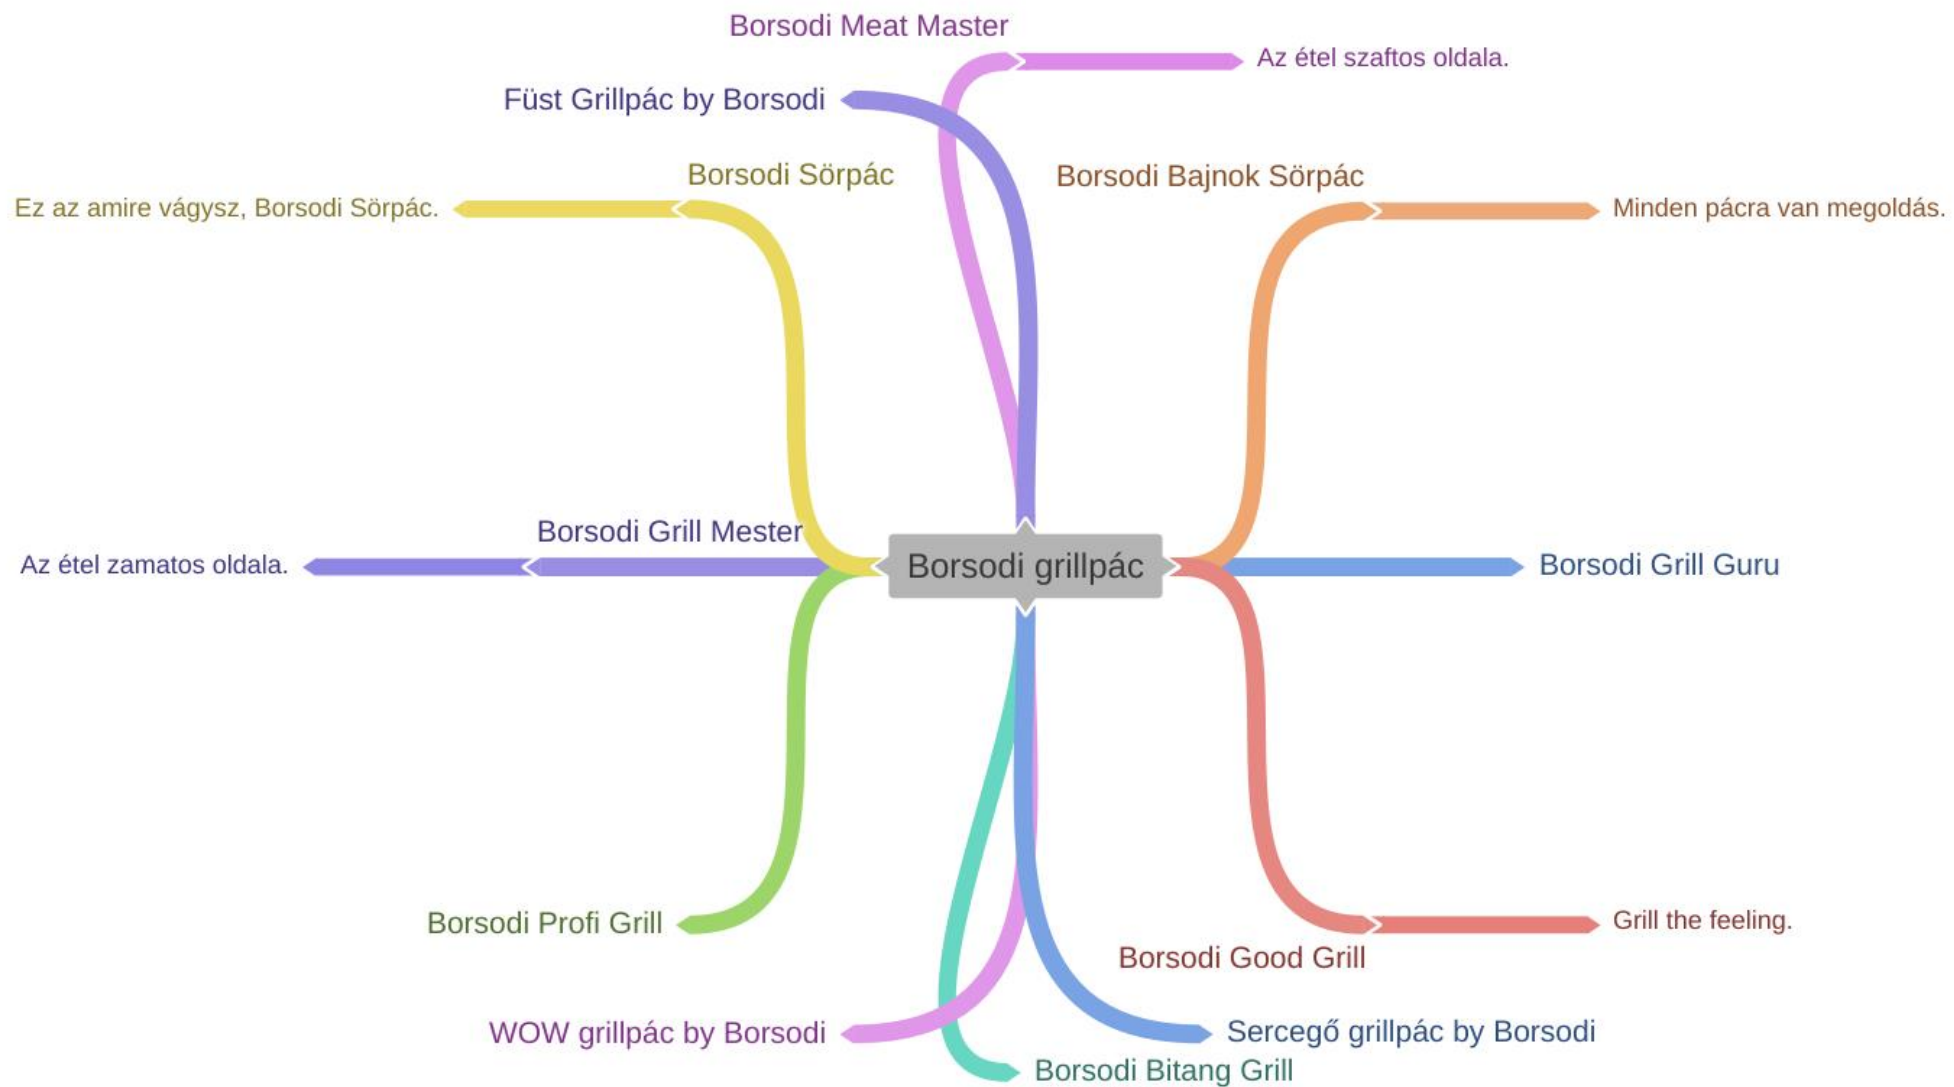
Borsodi Meat Master
Az étel szaftos oldala.
Füst Grillpác by Borsodi
Borsodi Sörpác
Ez az amire vágysz, Borsodi Sörpác.
Borsodi Bajnok Sörpác
Minden pácra van megoldás.
Borsodi Grill Mester
Az étel zamatos oldala.
Borsodi grillpác
Borsodi Grill Guru
Borsodi Profi Grill
Grill the feeling.
Borsodi Good Grill
WOW grillpác by Borsodi
Sercegő grillpác by Borsodi
Borsodi Bitang Grill